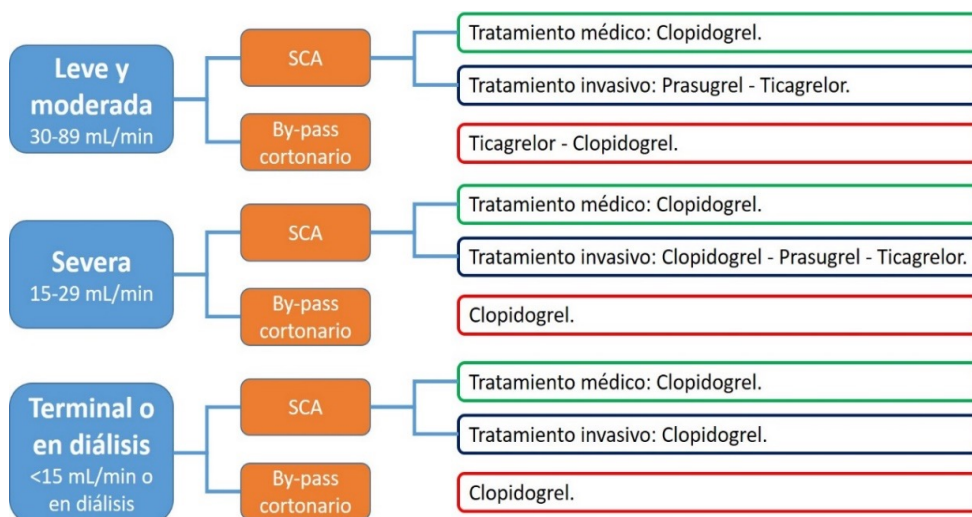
Leve y moderada
30-89 mL/min

SCA

Tratamiento médico: Clopidogrel.

Tratamiento invasivo: Prasugrel - Ticagrelor.

By-pass cortonario

Ticagrelor - Clopidogrel.

Severa
15-29 mL/min

SCA

Tratamiento médico: Clopidogrel.

Tratamiento invasivo: Clopidogrel - Prasugrel - Ticagrelor.

By-pass cortonario

Clopidogrel.

Terminal o en diálisis
<15 mL/min o en diálisis

SCA

Tratamiento médico: Clopidogrel.

Tratamiento invasivo: Clopidogrel.

By-pass cortonario

Clopidogrel.